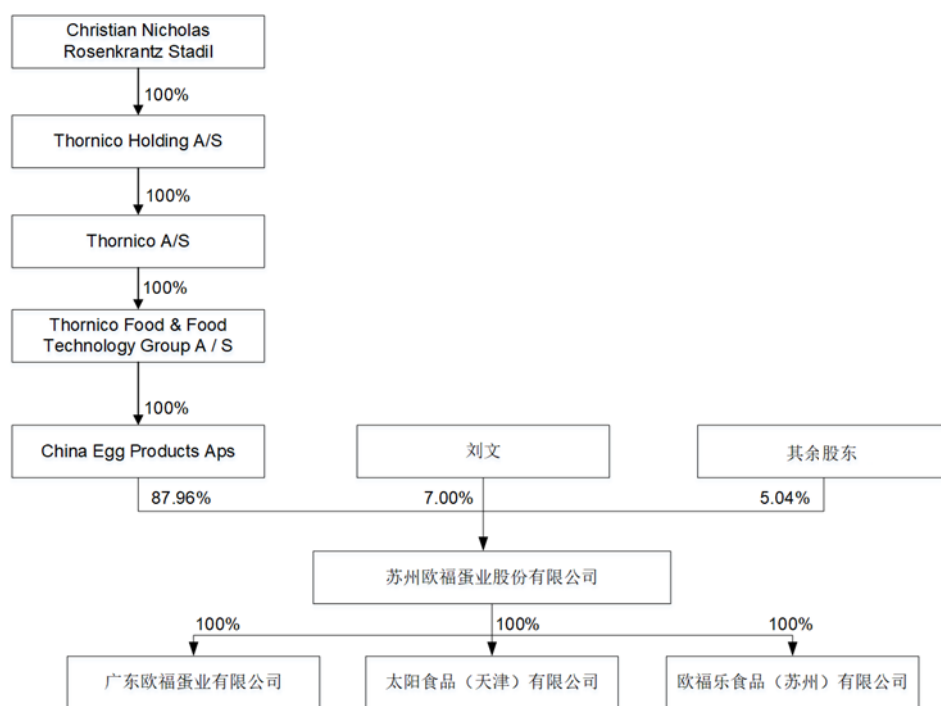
Christian Nicholas Rosenkrantz Stadil

100%

Thornico Holding A/S

100%

Thornico A/S

100%

Thornico Food & Food Technology Group A / S

100%

China Egg Products Aps

刘文

其余股东

87.96%

7.00%

5.04%

苏州欧福蛋业股份有限公司

100%

100%

100%

广东欧福蛋业有限公司

太阳食品（天津）有限公司

欧福乐食品（苏州）有限公司